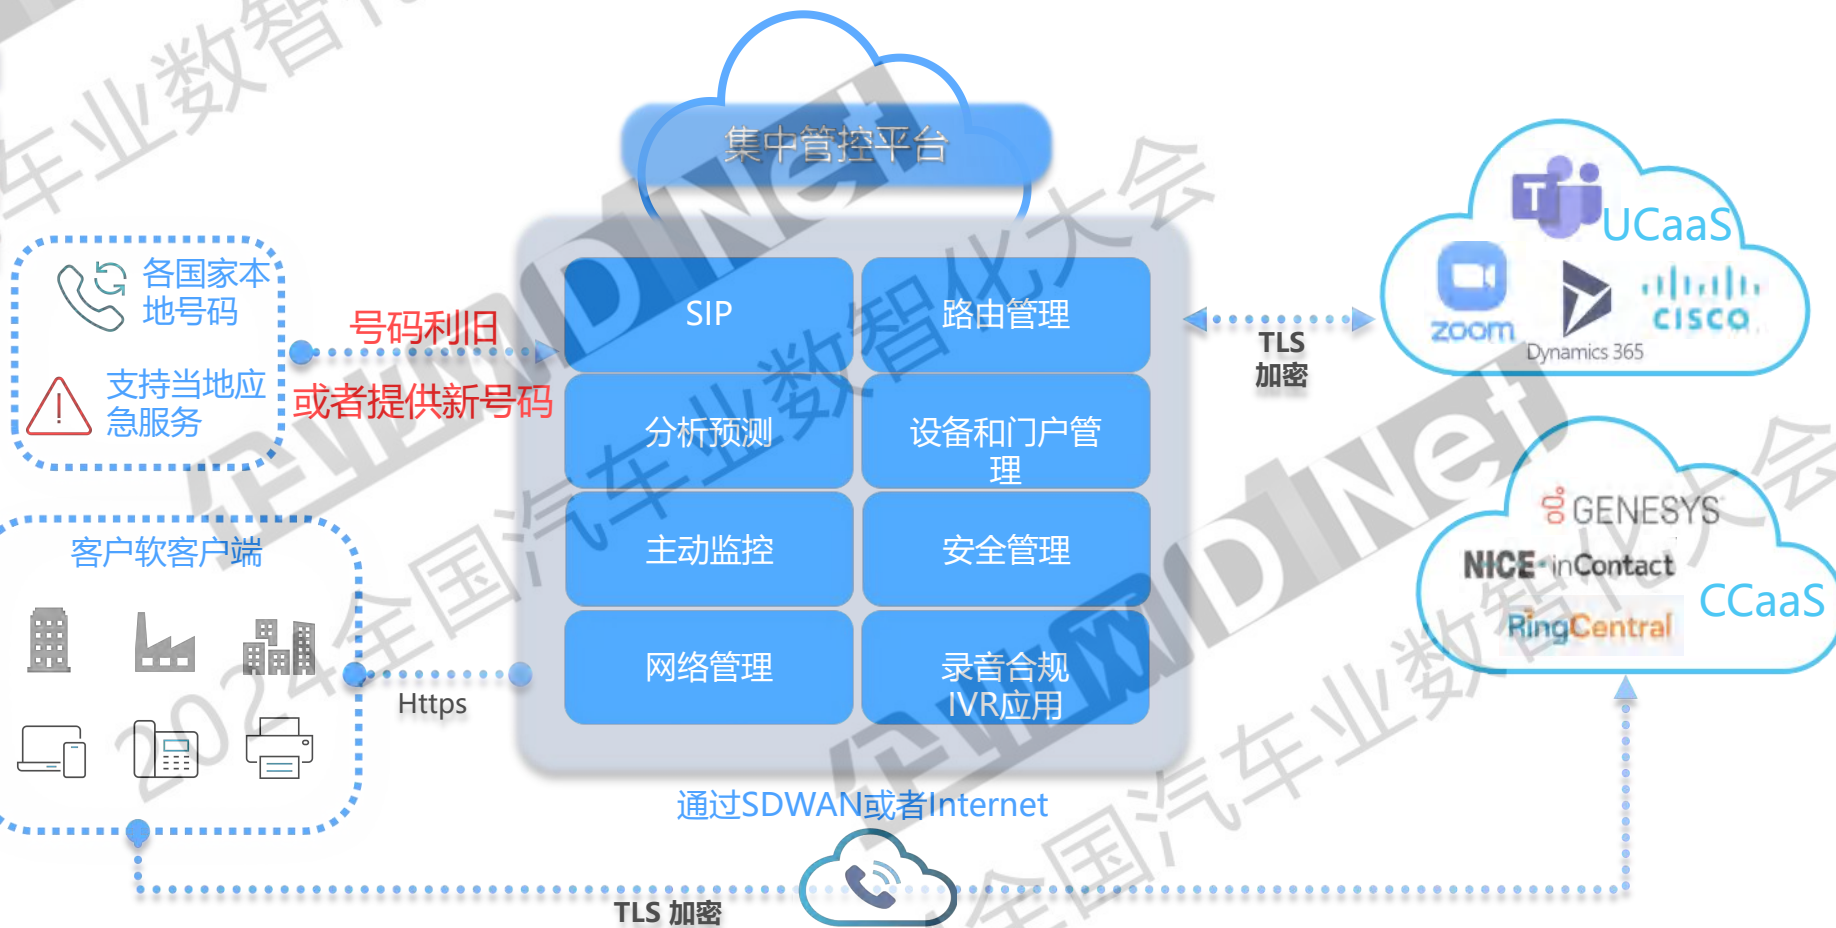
集中管控平台

各国家本地号码

支持当地应急服务

号码利旧

或者提供新号码

客户软客户端

Https

SIP

路由管理

分析预测

设备和门户管理

主动监控

安全管理

网络管理

录音合规 IVR应用

TLS 加密

UCaaS

zoom

Dynamics 365

cisco

GENESYS

NICE·inContact

RingCentral

CCaaS

通过SDWAN或者Internet

TLS 加密

2024全国汽车业数智化大会

2024全国汽车业数智化大会

全国汽车业数智化大会

年业数智化大会

牛车网 DINet

牛车网 DINet